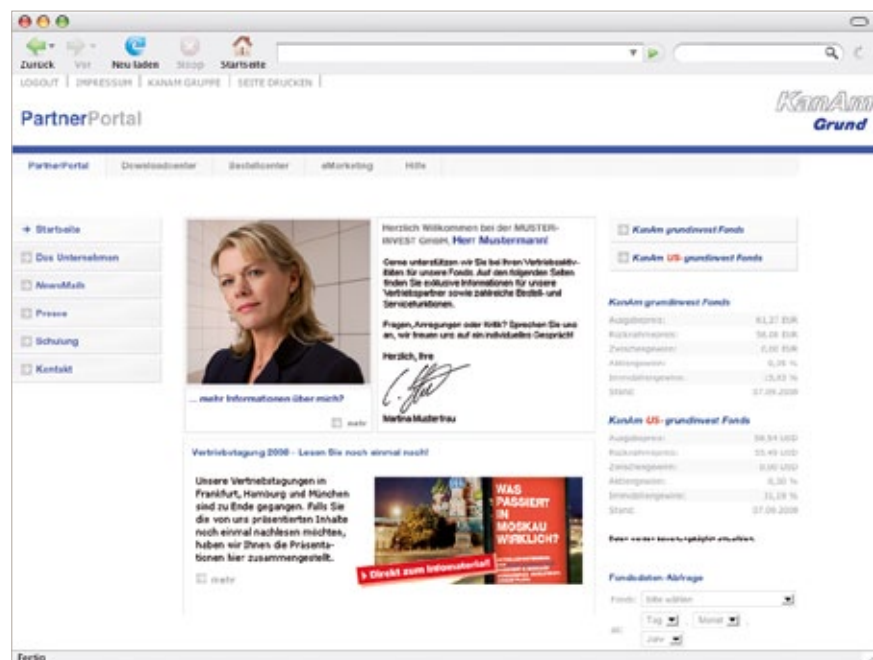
Zurück Vor Neu laden Stopp Startseite

LOGOUT | IMPRESSUM | KANAM GRUPPE | SEITE DRUCKEN |

PartnerPortal

KanAm Grund

PartnerPortal Downloadcenter Bestellcenter eMarketing Hilfe

→ Startseite
Das Unternehmen
NewsMails
Presse
Schulung
Kontakt

Herzlich Willkommen bei der MUSTER-INVEST GmbH, Herr Mustermann!

Gerne unterstützen wir Sie bei Ihren Vertriebsaktivitäten für unsere Fonds. Auf den folgenden Seiten finden Sie exklusive Informationen für unsere Vertriebspartner sowie zahlreiche Bestell- und Servicefunktionen.

Fragen, Anregungen oder Kritik? Sprechen Sie uns an, wir freuen uns auf ein individuelles Gespräch!

Herzlich, Ihre

Martina Musterfrau

... mehr Informationen über mich?

mehr

KanAm grundinvest Fonds
KanAm US-grundinvest Fonds

KanAm grundinvest Fonds
Ausgabepreis: 61,27 EUR
Rücknahmepreis: 58,35 EUR
Zwischengewinn: 0,00 EUR
Aktiengewinn: 0,29 %
Immobiliengewinn: 15,63 %
Stand: 07.09.2008

KanAm US-grundinvest Fonds
Ausgabepreis: 58,54 USD
Rücknahmepreis: 55,49 USD
Zwischengewinn: 0,00 USD
Aktiengewinn: 0,30 %
Immobiliengewinn: 31,19 %
Stand: 07.09.2008

Daten werden bewertungstäglich aktualisiert.

Vertriebstagung 2008 - Lesen Sie noch einmal nach!

Unsere Vertriebstagungen in Frankfurt, Hamburg und München sind zu Ende gegangen. Falls Sie die von uns präsentierten Inhalte noch einmal nachlesen möchten, haben wir Ihnen die Präsentationen hier zusammengestellt.

mehr

WAS PASSIERT IN MOSKAU WIRKLICH?

› Direkt zum Infomaterial!

Fondsdaten-Abfrage
Fonds: Bitte wählen
ab: Tag . Monat .
Jahr

Fertig